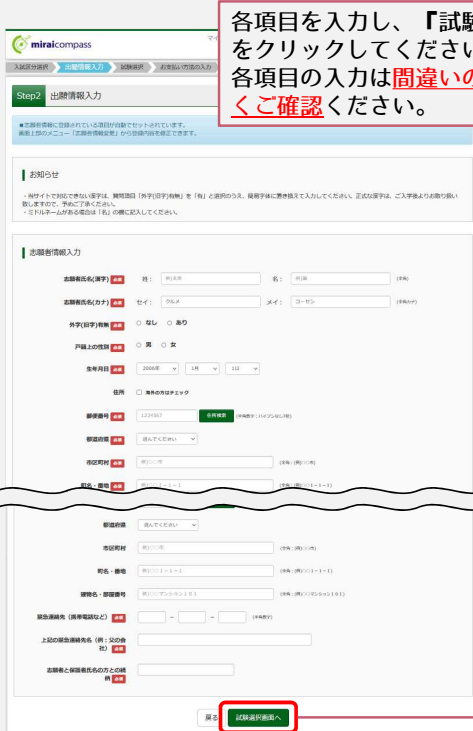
miraicompass

マイ

入試区分選択　出願情報入力　試験選択　お支払い方法の入力

各項目を入力し、『試験 をクリックしてください 各項目の入力は間違いの くご確認ください。

Step2 出願情報入力

■志願者情報に登録されている項目が自動でセットされています。 画面上部のメニュー「志願者情報変更」から登録内容を修正できます。

お知らせ

・当サイトで対応できない漢字は、質問項目「外字(旧字)有無」を「有」と選択のうえ、簡易字体に置き換えて入力してください。正式な漢字は、ご入学後よりお取り扱い致しますので、予めご了承ください。 ・ミドルネームがある場合は「名」の欄に記入してください。

志願者情報入力

志願者氏名(漢字) 必須 姓： 例)未来 名： 例)茜 (全角)

志願者氏名(カナ) 必須 セイ： ミライ メイ： コーゼン (全角カナ)

外字(旧字)有無 必須 ○ なし ○ あり

戸籍上の性別 必須 ○ 男 ○ 女

生年月日 必須 2008年 1月 1日

住所 □ 海外の方はチェック

郵便番号 必須 1234567 住所検索 (半角数字：ハイフンなし7桁)

都道府県 必須 選んでください

市区町村 必須 例)○○市 (全角：例)○○市)

町名・番地 必須 例)○○1-1-1 (全角：例)○○1-1-1)

都道府県 選んでください

市区町村 例)○○市 (全角：例)○○市)

町名・番地 例)○○1-1-1 (全角：例)○○1-1-1)

建物名・部屋番号 例)○○マンション101 (全角：例)○○マンション101)

緊急連絡先(携帯電話など) 必須 － － (半角数字)

上記の緊急連絡先名(例：父の会社) 必須

志願者と保護者氏名の方との続柄 必須

戻る 試験選択画面へ